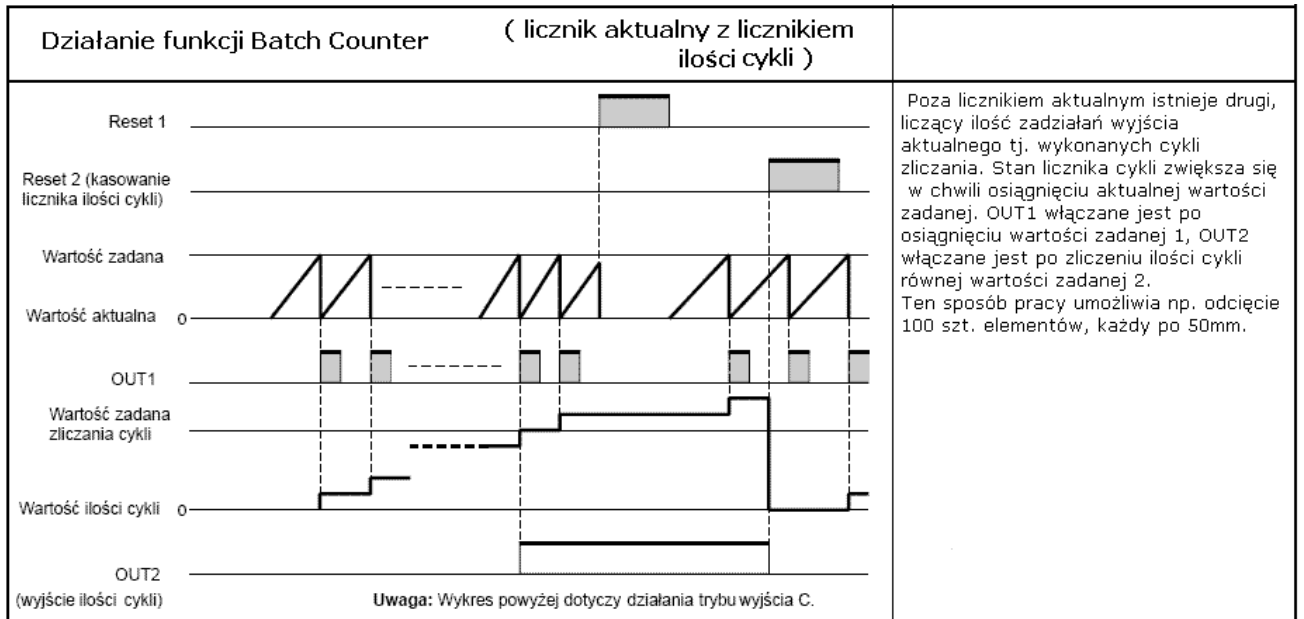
Działanie funkcji Batch Counter ( licznik aktualny z licznikiem ilości cykli )

Reset 1

Reset 2 (kasowanie licznika ilości cykli)

Wartość zadana

Wartość aktualna 0

OUT1

Wartość zadana zliczania cykli

Wartość ilości cykli 0

OUT2 (wyjście ilości cykli)

**Uwaga:** Wykres powyżej dotyczy działania trybu wyjścia C.

Poza licznikiem aktualnym istnieje drugi, liczący ilość zadziałań wyjścia aktualnego tj. wykonanych cykli zliczania. Stan licznika cykli zwiększa się w chwili osiągnięciu aktualnej wartości zadanej. OUT1 włączane jest po osiągnięciu wartości zadanej 1, OUT2 włączane jest po zliczeniu ilości cykli równej wartości zadanej 2.
Ten sposób pracy umożliwia np. odcięcie 100 szt. elementów, każdy po 50mm.